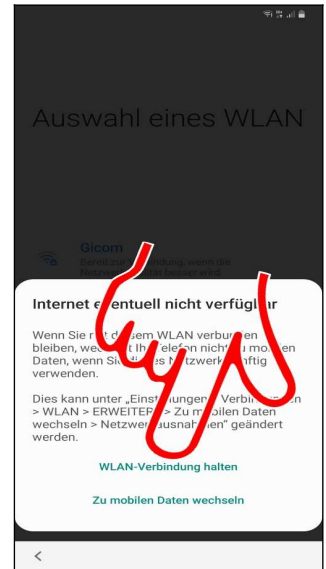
Auswahl eines WLAN

Gicom
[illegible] Verbindung, wenn die Netzw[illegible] besser wird

Internet e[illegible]entuell nicht ver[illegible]ügb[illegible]r

Wenn Sie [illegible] d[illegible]sem WLAN verbu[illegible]en bleiben, we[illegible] Ih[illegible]elefon nich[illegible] mo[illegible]en Daten, wenn Si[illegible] N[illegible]tzwerk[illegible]nftig verwenden.

Dies kann unter „Einst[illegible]ungen > Verbi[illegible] > WLAN > ERWEITER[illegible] > Zu m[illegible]bilen Daten wechseln > Netzwe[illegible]ausnah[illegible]en" geändert werden.

WLAN-Verbindung halten

Zu mobilen Daten wechseln

<